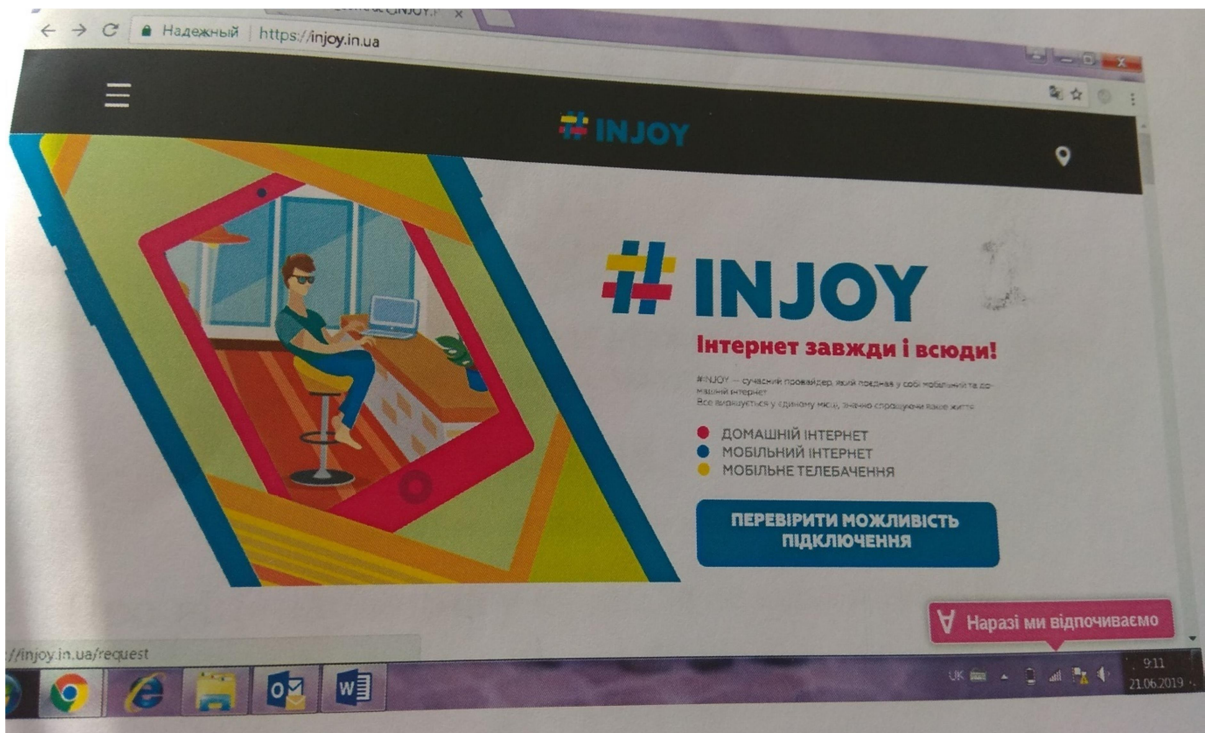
Надежный | https://injoy.in.ua

# INJOY

# INJOY

Інтернет завжди і всюди!

#INJOY — сучасний провайдер, який поєднав у собі мобільний та домашній інтернет.
Все вирішується у єдиному місці, значно спрощуючи ваше життя.

ДОМАШНІЙ ІНТЕРНЕТ
МОБІЛЬНИЙ ІНТЕРНЕТ
МОБІЛЬНЕ ТЕЛЕБАЧЕННЯ

ПЕРЕВІРИТИ МОЖЛИВІСТЬ ПІДКЛЮЧЕННЯ

Наразі ми відпочиваємо

://injoy.in.ua/request

UK 9:11 21.06.2019